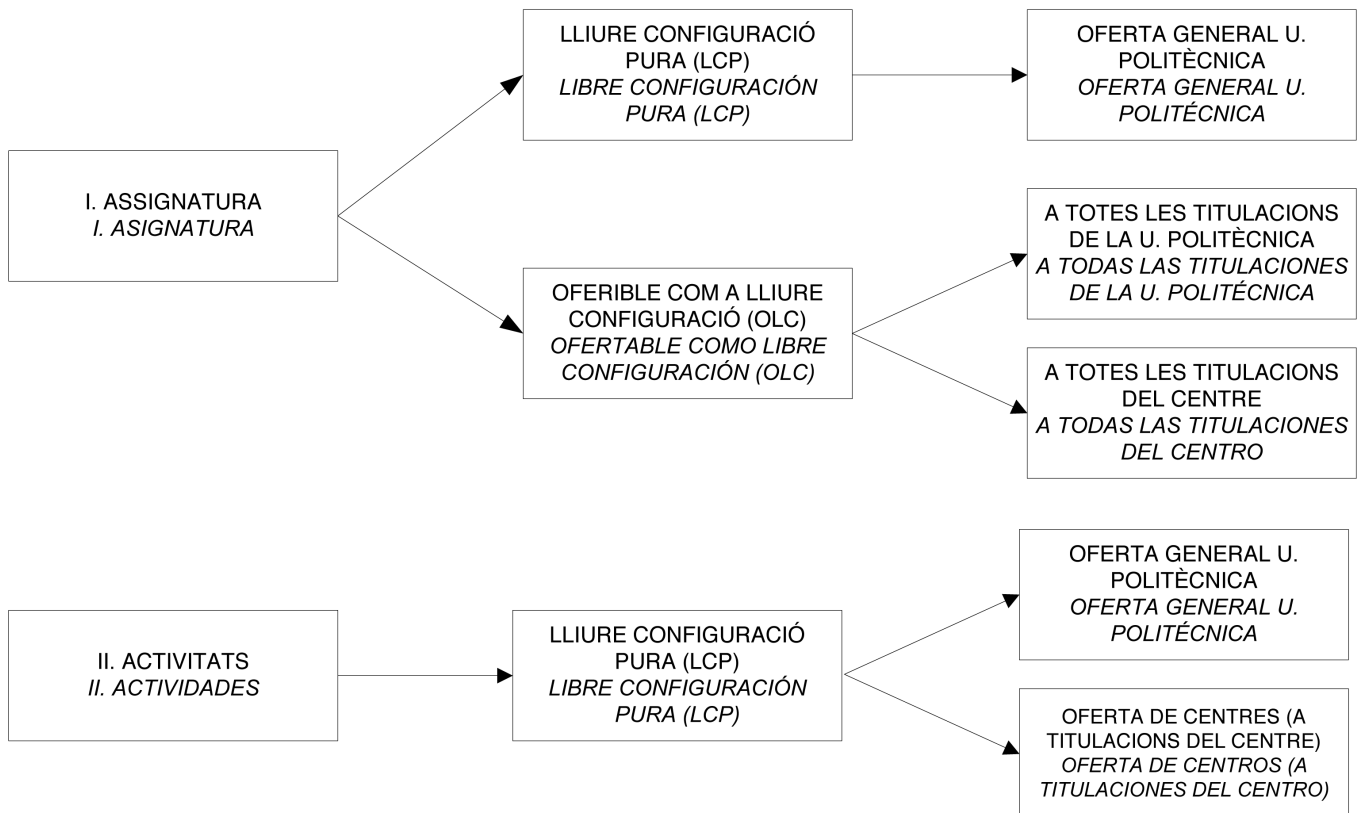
I. ASSIGNATURA
I. ASIGNATURA

LLIURE CONFIGURACIÓ PURA (LCP)
LIBRE CONFIGURACIÓN PURA (LCP)

OFERTA GENERAL U. POLITÈCNICA
OFERTA GENERAL U. POLITÉCNICA

OFERIBLE COM A LLIURE CONFIGURACIÓ (OLC)
OFERTABLE COMO LIBRE CONFIGURACIÓN (OLC)

A TOTES LES TITULACIONS DE LA U. POLITÈCNICA
A TODAS LAS TITULACIONES DE LA U. POLITÉCNICA

A TOTES LES TITULACIONS DEL CENTRE
A TODAS LAS TITULACIONES DEL CENTRO

II. ACTIVITATS
II. ACTIVIDADES

LLIURE CONFIGURACIÓ PURA (LCP)
LIBRE CONFIGURACIÓN PURA (LCP)

OFERTA GENERAL U. POLITÈCNICA
OFERTA GENERAL U. POLITÉCNICA

OFERTA DE CENTRES (A TITULACIONS DEL CENTRE)
OFERTA DE CENTROS (A TITULACIONES DEL CENTRO)